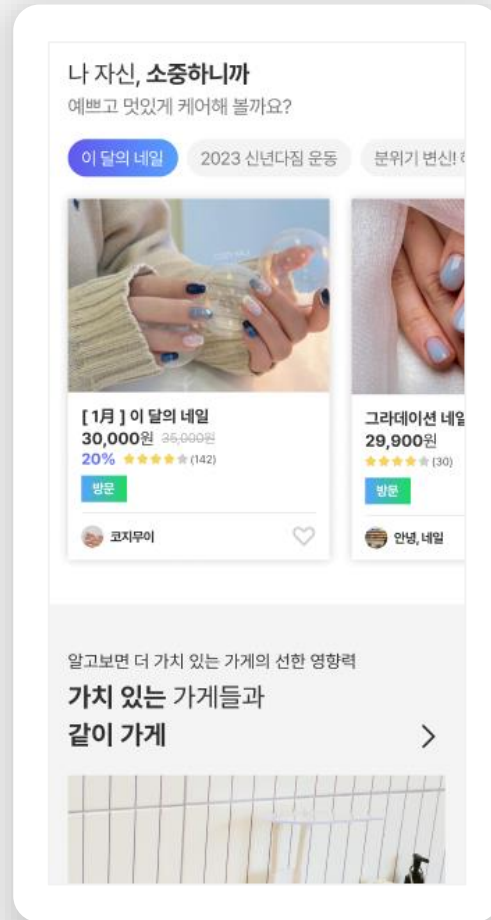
나 자신, 소중하니까
예쁘고 멋있게 케어해 볼까요?

이 달의 네일
2023 신년다짐 운동
분위기 변신! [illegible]

[1月] 이 달의 네일
30,000원 35,000원
20% ★★★★★ (142)
방문
코지무이

그라데이션 네일
29,900원
★★★★★ (30)
방문
안녕, 네일

알고보면 더 가치 있는 가게의 선한 영향력
가치 있는 가게들과
같이 가게
>